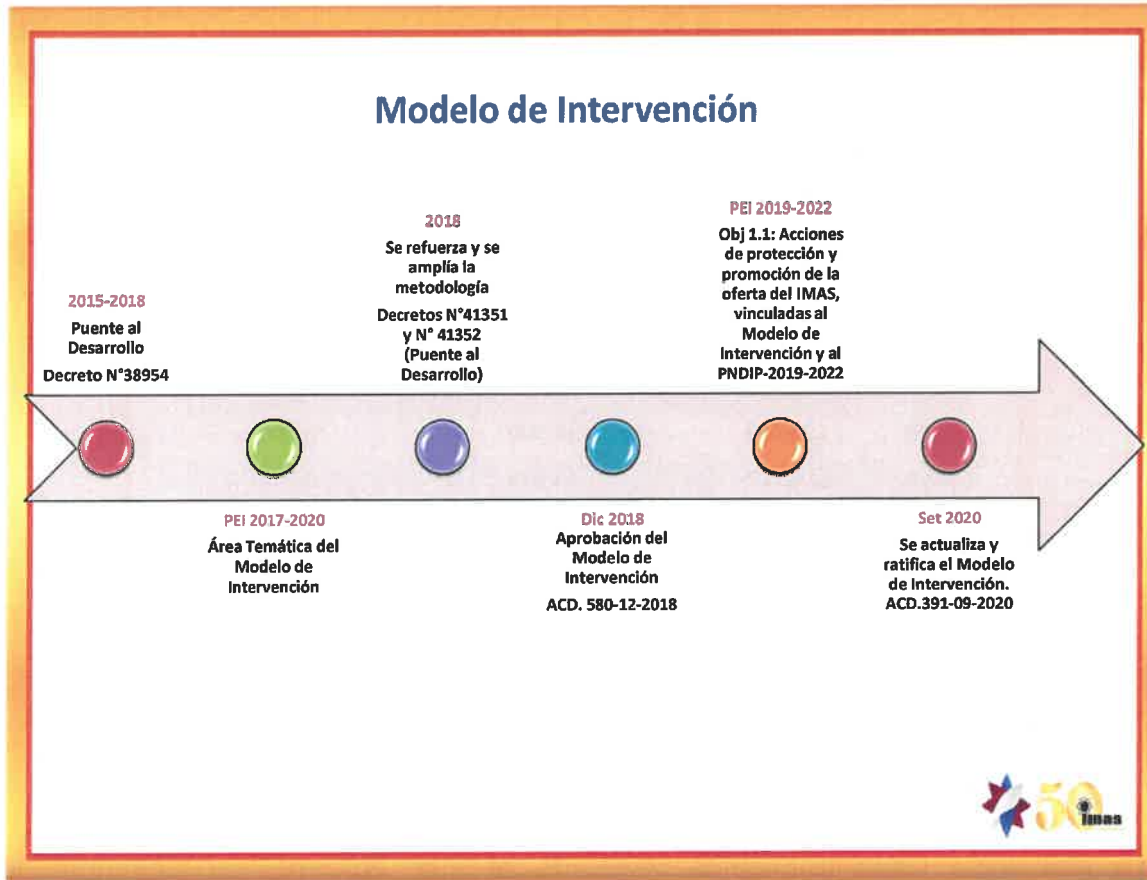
Modelo de Intervención

2015-2018
Puente al Desarrollo
Decreto N°38954

2018
Se refuerza y se amplía la metodología
Decretos N°41351 y N° 41352 (Puente al Desarrollo)

PEI 2019-2022
Obj 1.1: Acciones de protección y promoción de la oferta del IMAS, vinculadas al Modelo de Intervención y al PNDIP-2019-2022

PEI 2017-2020
Área Temática del Modelo de Intervención

Dic 2018
Aprobación del Modelo de Intervención
ACD. 580-12-2018

Set 2020
Se actualiza y ratifica el Modelo de Intervención.
ACD.391-09-2020

50 imas